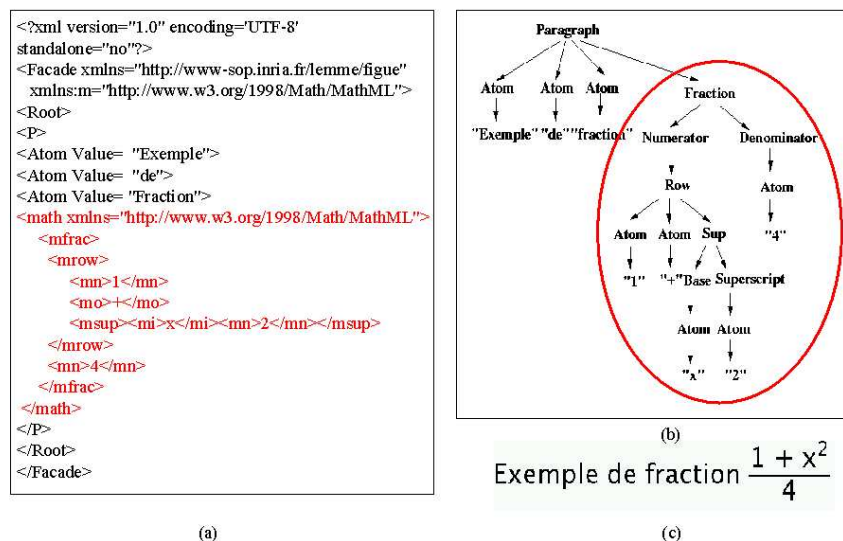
<?xml version="1.0" encoding='UTF-8' standalone="no"?>
<Facade xmlns="http://www-sop.inria.fr/lemme/figue" xmlns:m="http://www.w3.org/1998/Math/MathML">
<Root>
<P>
<Atom Value= "Exemple">
<Atom Value= "de">
<Atom Value= "Fraction">
<math xmlns="http://www.w3.org/1998/Math/MathML">
<mfrac>
<mrow>
<mn>1</mn>
<mo>+</mo>
<msup><mi>x</mi><mn>2</mn></msup>
</mrow>
<mn>4</mn>
</mfrac>
</math>
</P>
</Root>
</Facade>

(a)

Paragraph
Atom
Atom
Atom
Fraction
"Exemple"
"de"
"fraction"
Numerator
Denominator
Row
Atom
Atom
Atom
Sup
"4"
"1"
"+"
Base
Superscript
Atom
Atom
"x"
"2"

(b)

Exemple de fraction $\frac{1 + x^2}{4}$

(c)